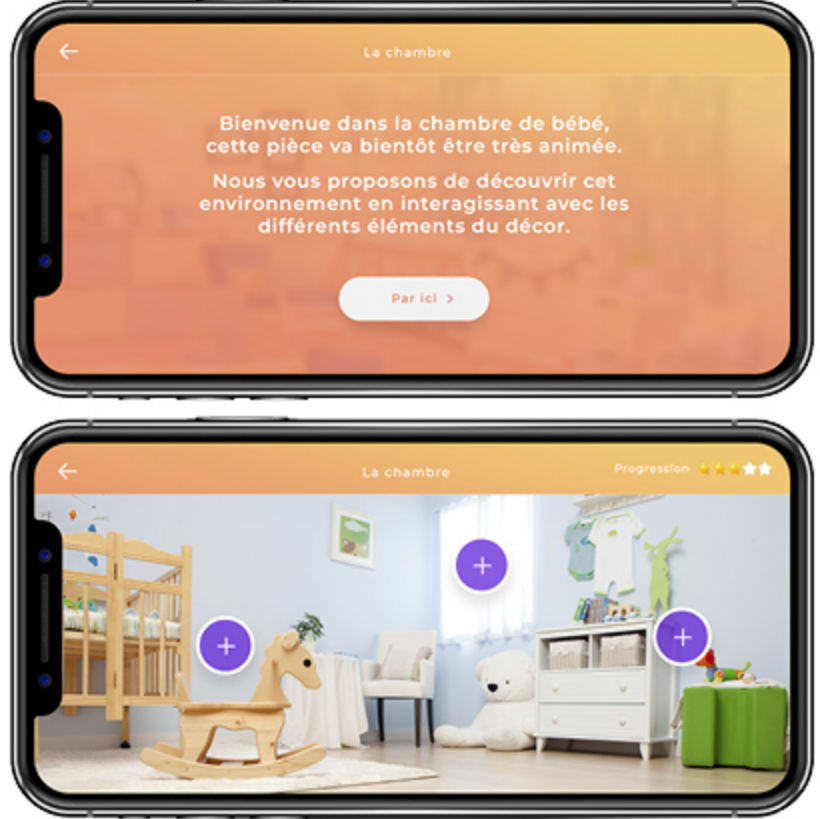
←

La chambre

Bienvenue dans la chambre de bébé, cette pièce va bientôt être très animée.

Nous vous proposons de découvrir cet environnement en interagissant avec les différents éléments du décor.

Par ici >

←

La chambre

Progression

+

+

+